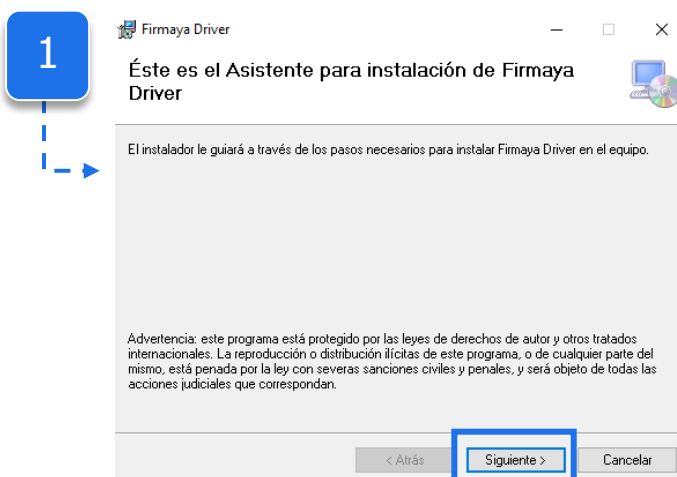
1

Firmaya Driver

Éste es el Asistente para instalación de Firmaya Driver

El instalador le guiará a través de los pasos necesarios para instalar Firmaya Driver en el equipo.

Advertencia: este programa está protegido por las leyes de derechos de autor y otros tratados internacionales. La reproducción o distribución ilícitas de este programa, o de cualquier parte del mismo, está penada por la ley con severas sanciones civiles y penales, y será objeto de todas las acciones judiciales que correspondan.

< Atrás

Siguiente >

Cancelar